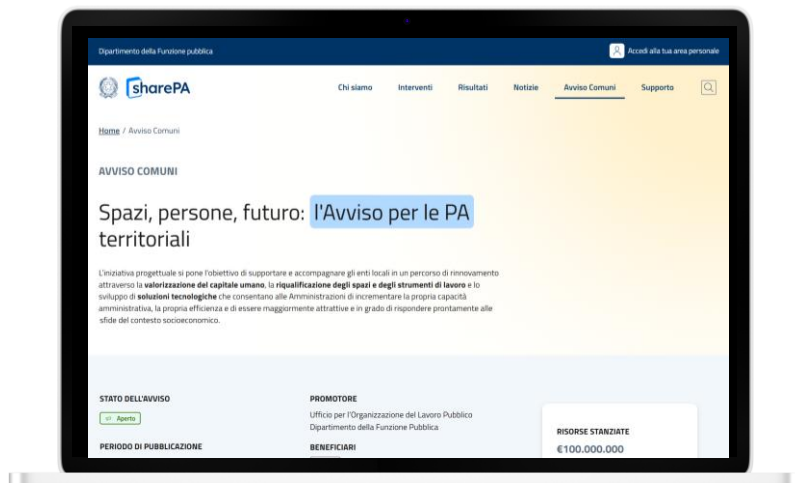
Dipartimento della Funzione pubblica

Accedi alla tua area personale

sharePA

Chi siamo
Interventi
Risultati
Notizie
Avviso Comuni
Supporto

Home / Avviso Comuni

AVVISO COMUNI

Spazi, persone, futuro: l'Avviso per le PA territoriali

L'iniziativa progettuale si pone l'obiettivo di supportare e accompagnare gli enti locali in un percorso di rinnovamento attraverso la valorizzazione del capitale umano, la riqualificazione degli spazi e degli strumenti di lavoro e lo sviluppo di soluzioni tecnologiche che consentano alle Amministrazioni di incrementare la propria capacità amministrativa, la propria efficienza e di essere maggiormente attrattive e in grado di rispondere prontamente alle sfide del contesto socioeconomico.

STATO DELL'AVVISO

Aperto

PERIODO DI PUBBLICAZIONE

PROMOTORE

Ufficio per l'Organizzazione del Lavoro Pubblico
Dipartimento della Funzione Pubblica

BENEFICIARI

RISORSE STANZIATE

€100.000.000